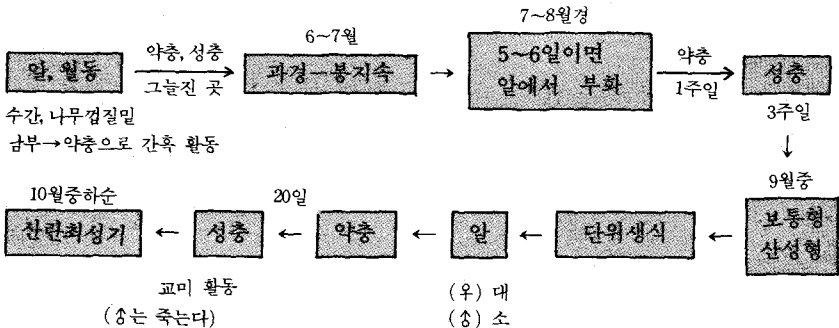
알, 월동

약충, 성충

그늘진 곳

6~7월

과경→봉지속

7~8월경

5~6일이면 알에서 부화

약충

1주일

성충

수간, 나무껍질밑

남부→약충으로 간혹 활동

3주일

9월중

보통형 산성형

단위생식

알

약충

20일

성충

10월중하순

산란최성기

교미 활동

(♂는 죽는다)

(♀) 대

(♂) 소